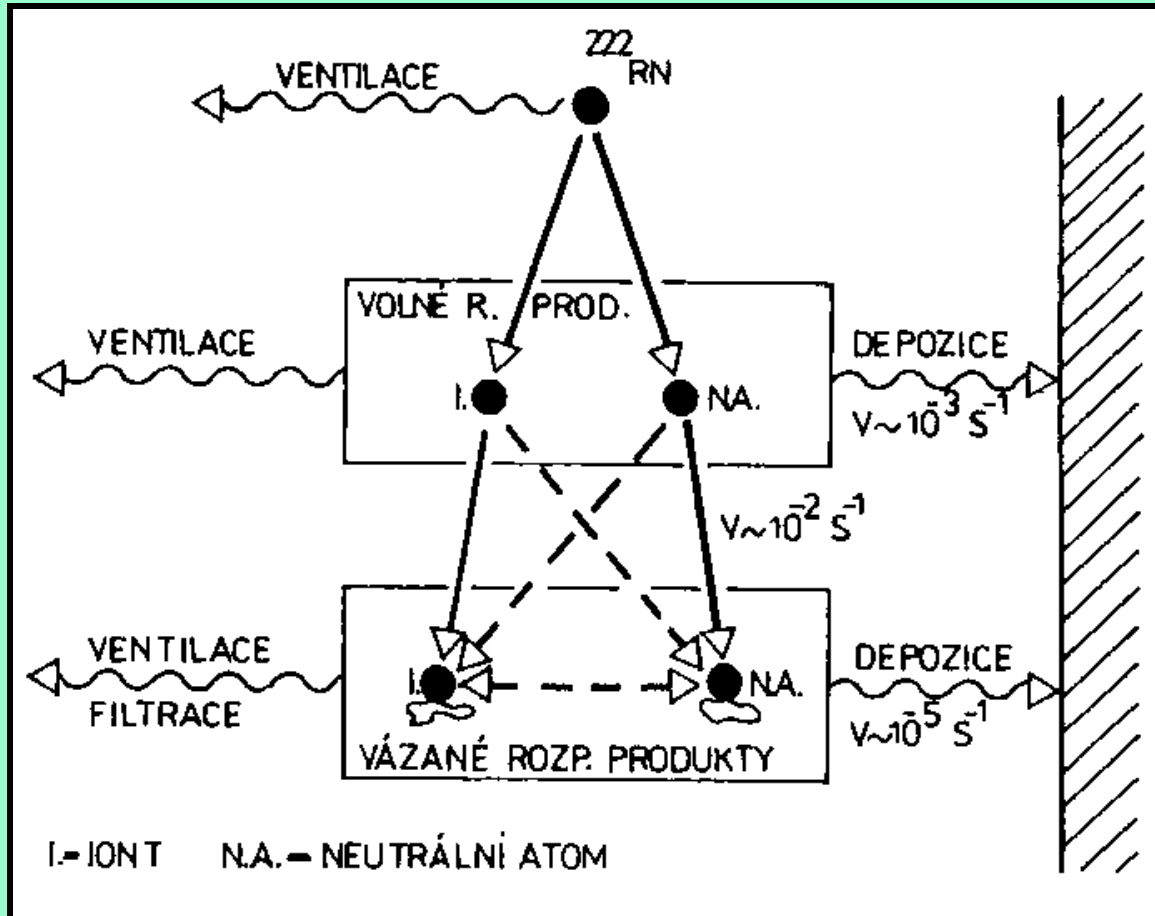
$^{222}RN$

VENTILACE

VOLNÉ R. PROD.

VENTILACE

DEPOZICE

I.

NA.

$V \sim 10^{-3} S^{-1}$

$V \sim 10^{-2} S^{-1}$

VENTILACE

FILTRACE

DEPOZICE

I.

NA.

$V \sim 10^{-5} S^{-1}$

VÁZANÉ ROZP. PRODUKTY

I.= IONT N.A. — NEUTRÁLNI ATOM